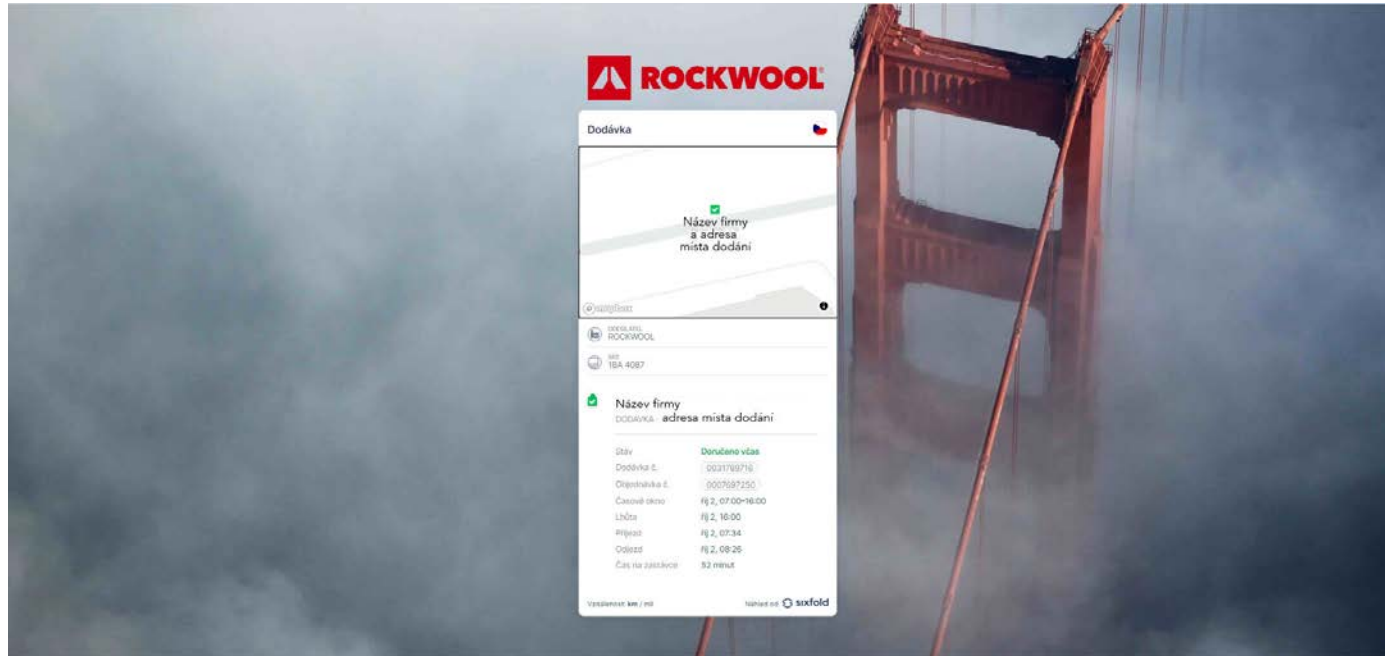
ROCKWOOL

Dodávka

Název firmy a adresa místa dodání

© mapbox

ODESÍLATEL
ROCKWOOL

SPZ
1BA 4087

Název firmy
DODÁVKA · adresa místa dodání

| | |
|---|---|
| Stav | Doručeno včas |
| Dodávka č. | 0031789716 |
| Objednávka č. | 0007697250 |
| Časové okno | říj 2, 07:00–16:00 |
| Lhůta | říj 2, 16:00 |
| Příjezd | říj 2, 07:34 |
| Odjezd | říj 2, 08:26 |
| Čas na zastávce | 53 minut |

Vzdálenost: km / mi

Náhled od sixfold